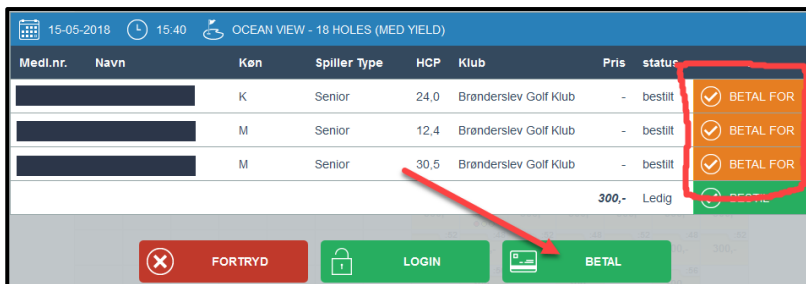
15-05-2018 15:40 OCEAN VIEW - 18 HOLES (MED YIELD)

| Medl.nr. | Navn | Køn | Spiller Type | HCP | Klub | Pris | status | |
|---|---|---|---|---|---|---|---|---|
| | | K | Senior | 24,0 | Brønderslev Golf Klub | - | bestilt | BETAL FOR |
| | | M | Senior | 12,4 | Brønderslev Golf Klub | - | bestilt | BETAL FOR |
| | | M | Senior | 30,5 | Brønderslev Golf Klub | - | bestilt | BETAL FOR |
| | | | | | | 300,- | Ledig | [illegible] |

FORTRYD LOGIN BETAL